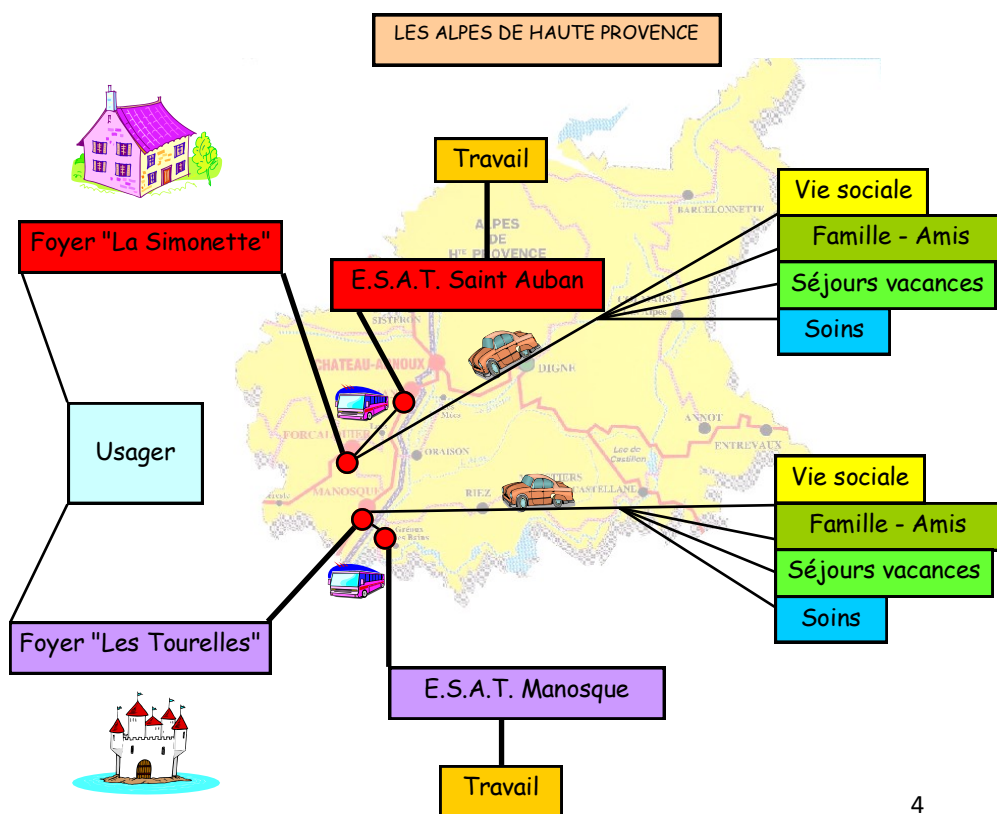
LES ALPES DE HAUTE PROVENCE

Travail

Foyer "La Simonette"

E.S.A.T. Saint Auban

Vie sociale

Famille - Amis

Séjours vacances

Soins

ALPES
DE
HTE PROVENCE

BARCELONNETTE

SISTERON

CHATEAU-ARNOUX

DIGNE

Usager

FORCALQUIER

ORAISON

ANNOT

ENTREVAUX

MANOSQUE

RIEZ

CASTELLANE

Vie sociale

Famille - Amis

Séjours vacances

Soins

Foyer "Les Tourelles"

E.S.A.T. Manosque

Travail

4